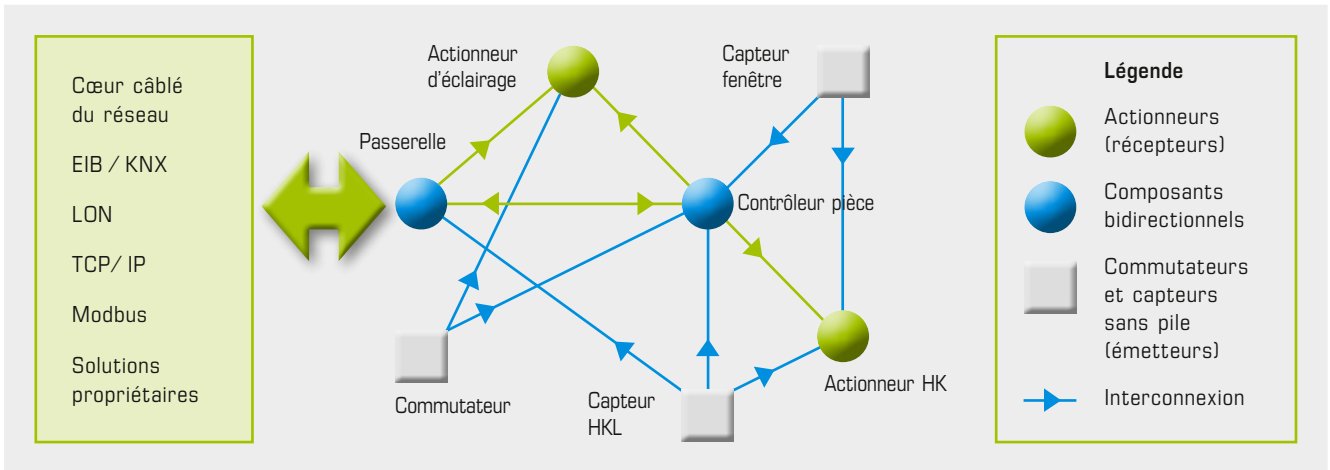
Cœur câblé du réseau

EIB / KNX

LON

TCP/ IP

Modbus

Solutions propriétaires

Actionneur d'éclairage

Capteur fenêtre

Passerelle

Contrôleur pièce

Commutateur

Capteur HKL

Actionneur HK

Légende

Actionneurs (récepteurs)

Composants bidirectionnels

Commutateurs et capteurs sans pile (émetteurs)

Interconnexion